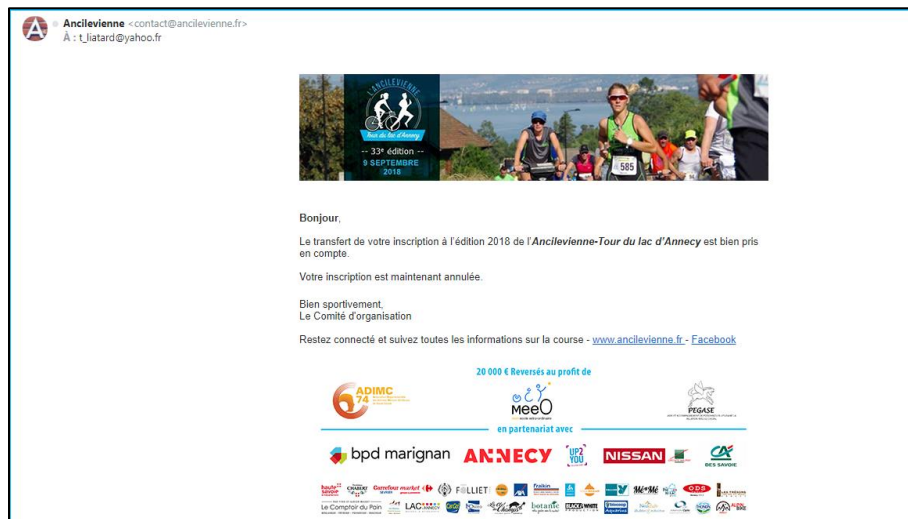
Ancilevienne <contact@ancilevienne.fr>
À : t_liatard@yahoo.fr

L'ANCILEVIENNE
Tour du lac d'Annecy
-- 33e édition --
9 SEPTEMBRE 2018

585

Bonjour,

Le transfert de votre inscription à l'édition 2018 de l'Ancilevienne-Tour du lac d'Annecy est bien pris en compte.

Votre inscription est maintenant annulée.

Bien sportivement,
Le Comité d'organisation

Restez connecté et suivez toutes les informations sur la course - www.ancilevienne.fr - Facebook

20 000 € Reversés au profit de

ADIMC 74

MeeO

PEGASE

en partenariat avec

bpd marignan ANNECY UP2YOU NISSAN DES SAVOIE

haute savoie CHABERT Carrefour market FOLLIET Intersport ODS

Le Comptoir du Pain LAC botanic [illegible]